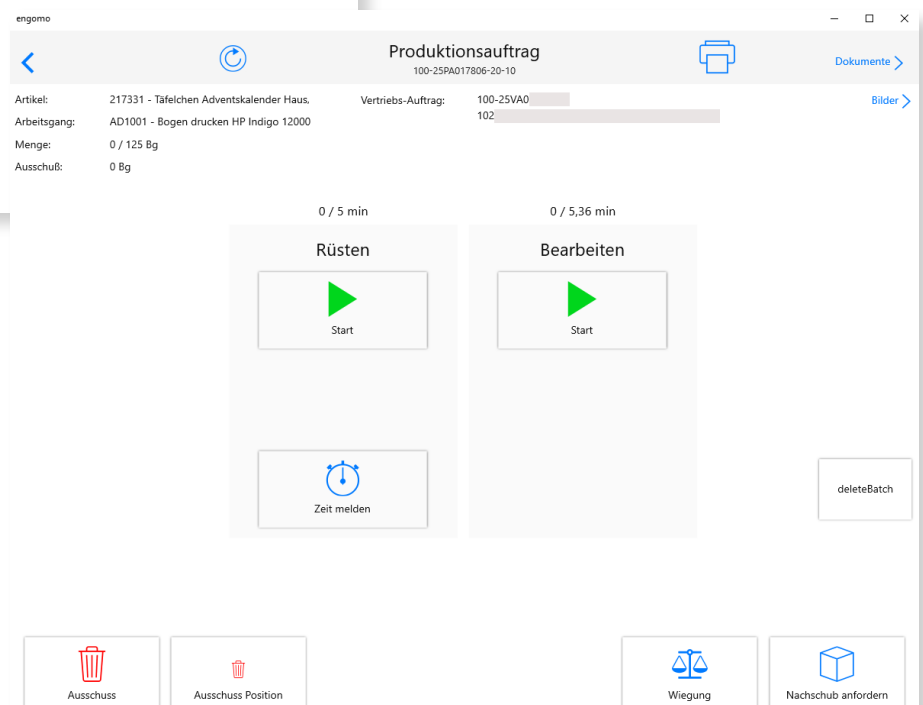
engomo

Produktionsauftrag
100-25PA017806-20-10

Dokumente

Artikel: 217331 - Täfelchen Adventskalender Haus,
Arbeitsgang: AD1001 - Bogen drucken HP Indigo 12000
Menge: 0 / 125 Bg
Ausschuß: 0 Bg

Vertriebs-Auftrag: 100-25VA0 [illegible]
102 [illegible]

Bilder

0 / 5 min

Rüsten

Start

Zeit melden

0 / 5,36 min

Bearbeiten

Start

deleteBatch

Ausschuss

Ausschuss Position

Wiegung

Nachschub anfordern